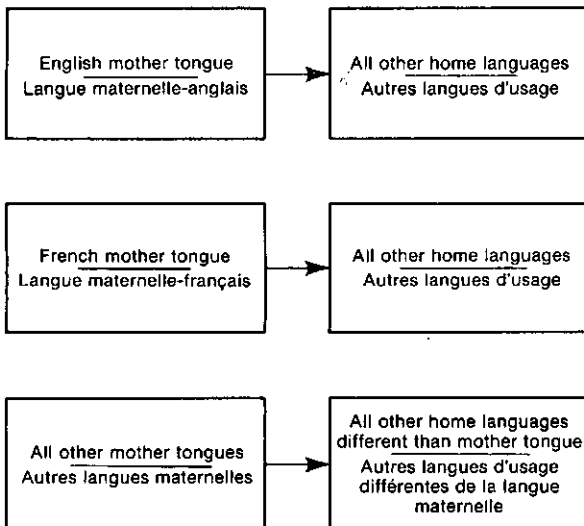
English mother tongue
Langue maternelle-anglais

All other home languages
Autres langues d'usage

French mother tongue
Langue maternelle-français

All other home languages
Autres langues d'usage

All other mother tongues
Autres langues maternelles

All other home languages different than mother tongue
Autres langues d'usage différentes de la langue maternelle